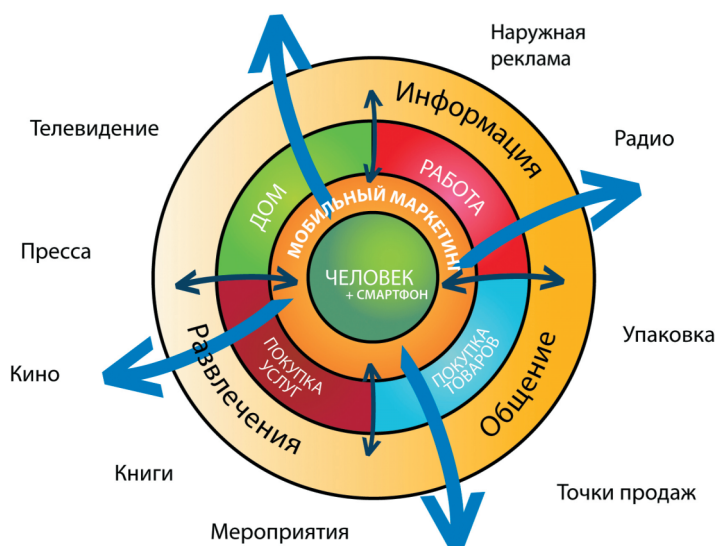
Наружная реклама

Телевидение

Радио

Информация

РАБОТА

ДОМ

МОБИЛЬНЫЙ МАРКЕТИНГ

Пресса

ЧЕЛОВЕК + СМАРТФОН

Упаковка

ПОКУПКА УСЛУГ

ПОКУПКА ТОВАРОВ

Кино

Развлечения

Общение

Книги

Точки продаж

Мероприятия